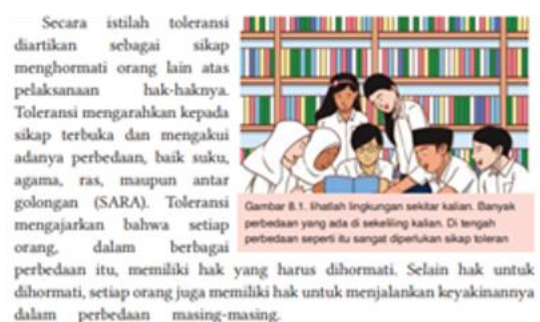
Secara istilah toleransi diartikan sebagai sikap menghormati orang lain atas pelaksanaan hak-haknya. Toleransi mengarahkan kepada sikap terbuka dan mengakui adanya perbedaan, baik suku, agama, ras, maupun antar golongan (SARA). Toleransi mengajarkan bahwa setiap orang, dalam berbagai perbedaan itu, memiliki hak yang harus dihormati. Selain hak untuk dihormati, setiap orang juga memiliki hak untuk menjalankan keyakinannya dalam perbedaan masing-masing.

Gambar 8.1. Lihatlah lingkungan sekitar kalian. Banyak perbedaan yang ada di sekeliling kalian. Di tengah perbedaan seperti itu sangat diperlukan sikap toleran